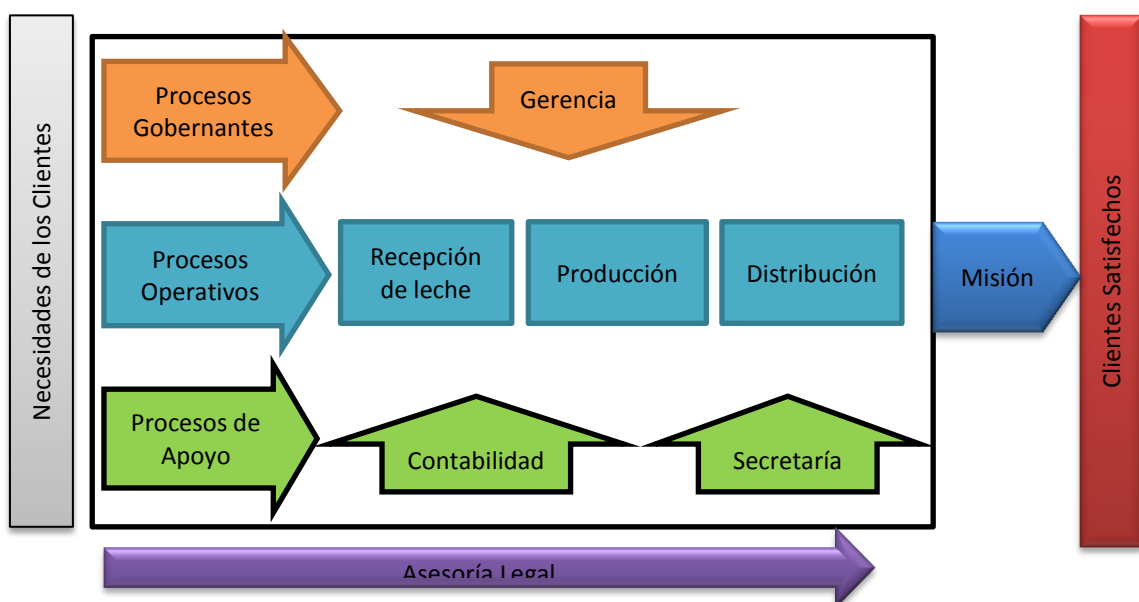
Necesidades de los Clientes

Procesos Gobernantes

Gerencia

Procesos Operativos

Recepción de leche

Producción

Distribución

Misión

Procesos de Apoyo

Contabilidad

Secretaría

Clientes Satisfechos

Asesoría Legal